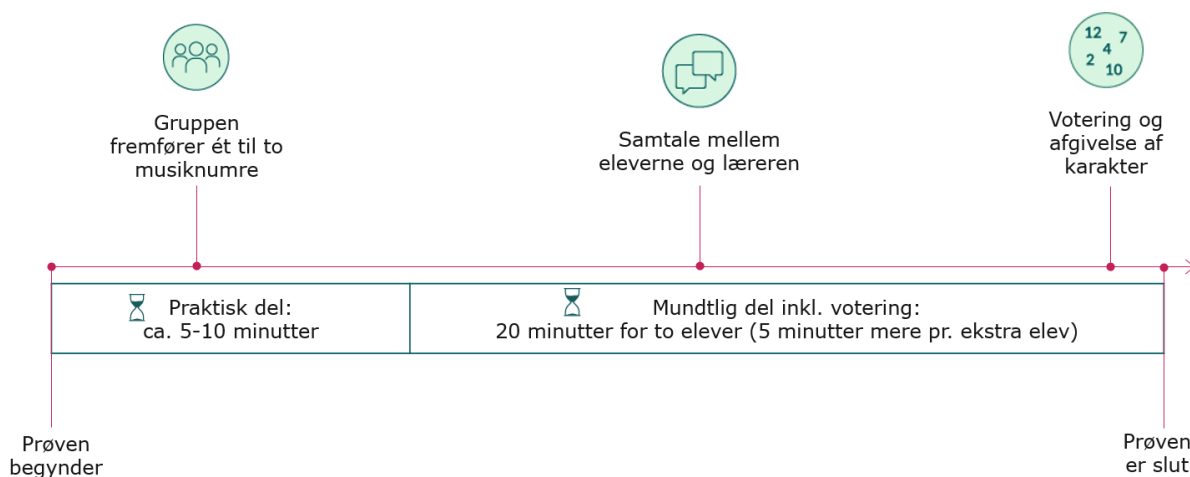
Gruppen fremfører ét til to musiknumre

Samtale mellem eleverne og læreren

12 7 4 2 10

Votering og afgivelse af karakter

Praktisk del: ca. 5-10 minutter

Mundtlig del inkl. votering: 20 minutter for to elever (5 minutter mere pr. ekstra elev)

Prøven begynder

Prøven er slut